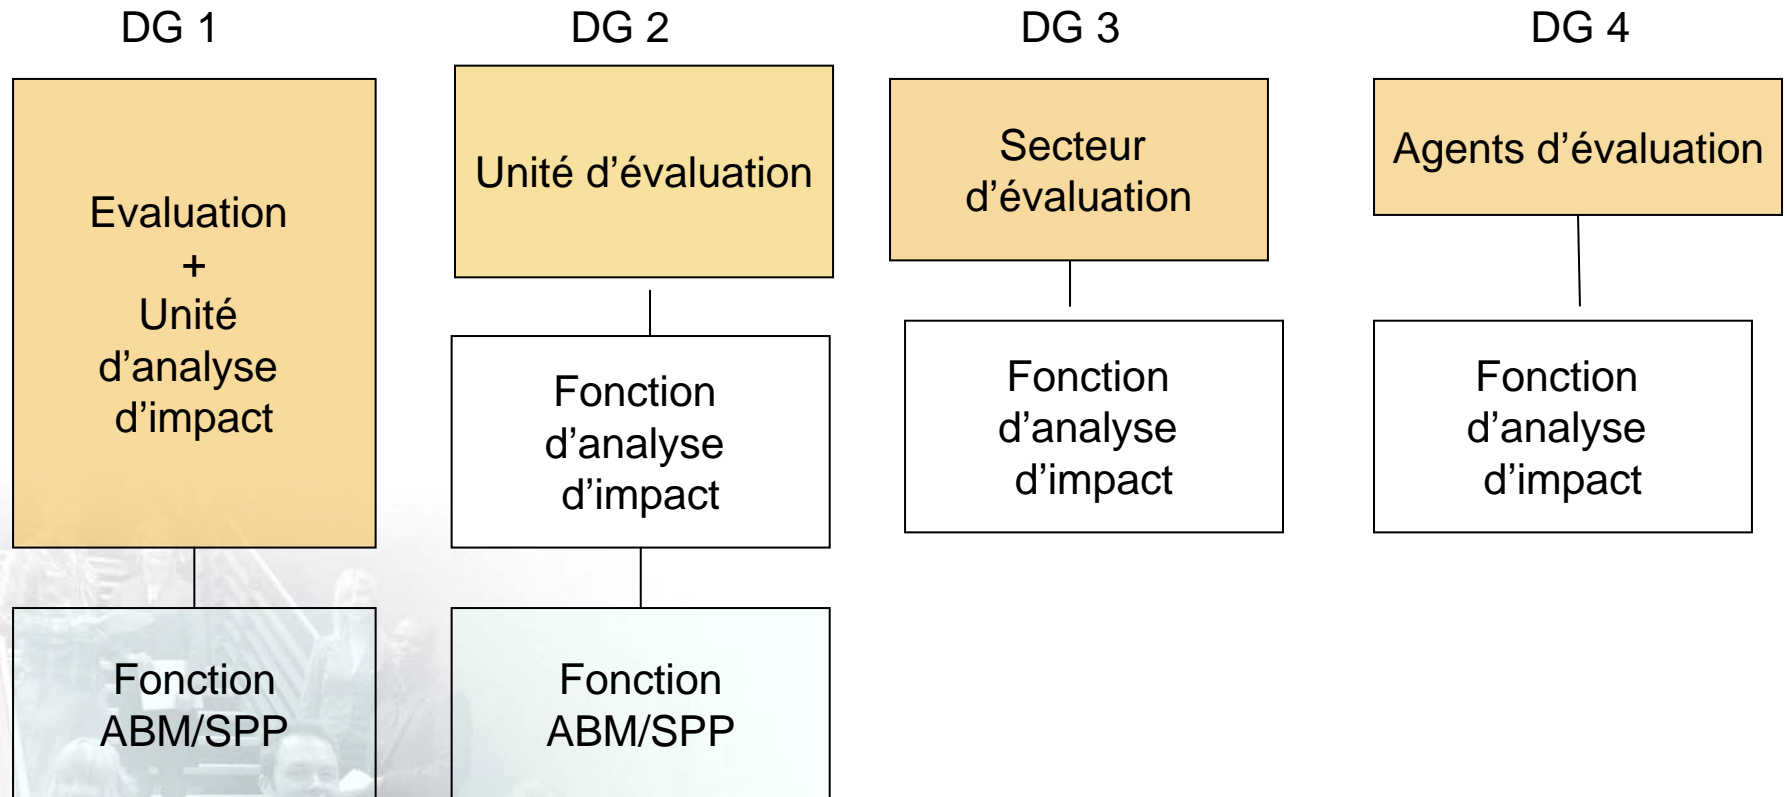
DG 1

Evaluation
+
Unité d’analyse d’impact

Fonction ABM/SPP

DG 2

Unité d’évaluation

Fonction d’analyse d’impact

Fonction ABM/SPP

DG 3

Secteur d’évaluation

Fonction d’analyse d’impact

DG 4

Agents d’évaluation

Fonction d’analyse d’impact